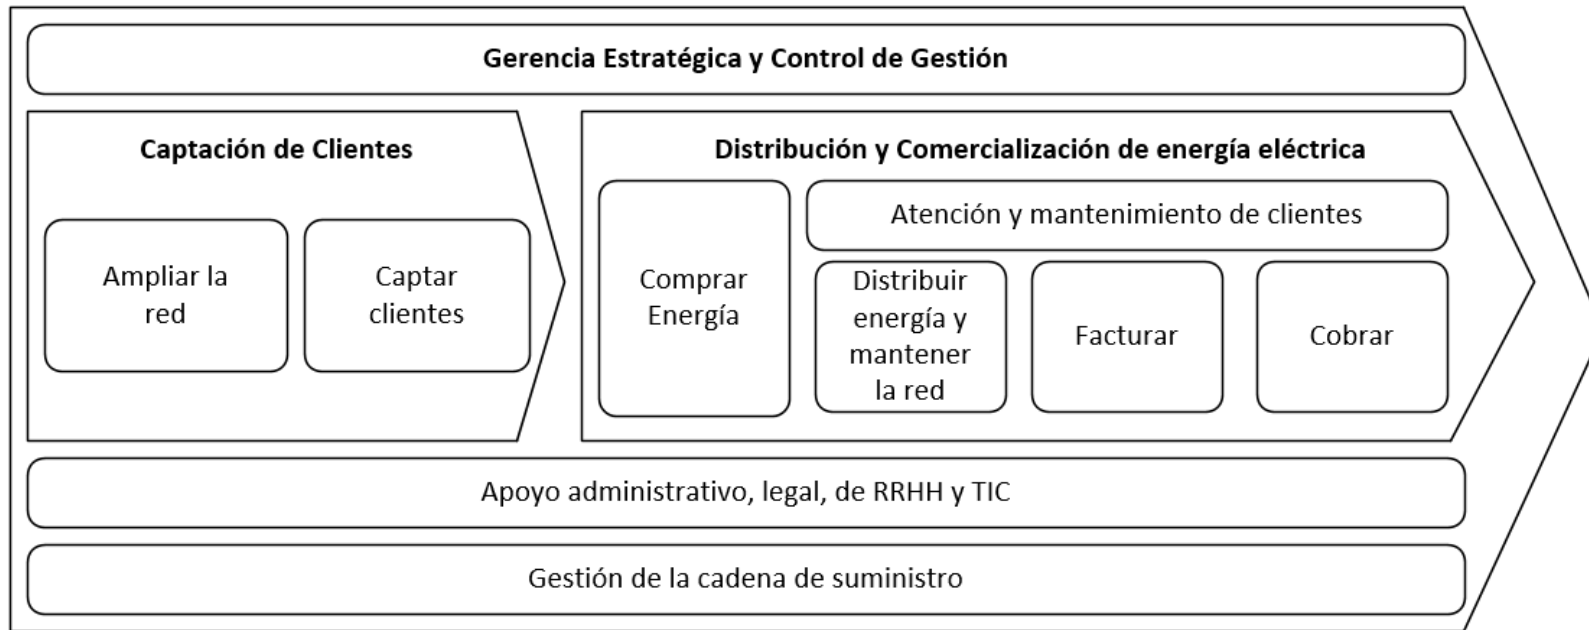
Gerencia Estratégica y Control de Gestión

Captación de Clientes

Ampliar la red

Captar clientes

Distribución y Comercialización de energía eléctrica

Comprar Energía

Atención y mantenimiento de clientes

Distribuir energía y mantener la red

Facturar

Cobrar

Apoyo administrativo, legal, de RRHH y TIC

Gestión de la cadena de suministro